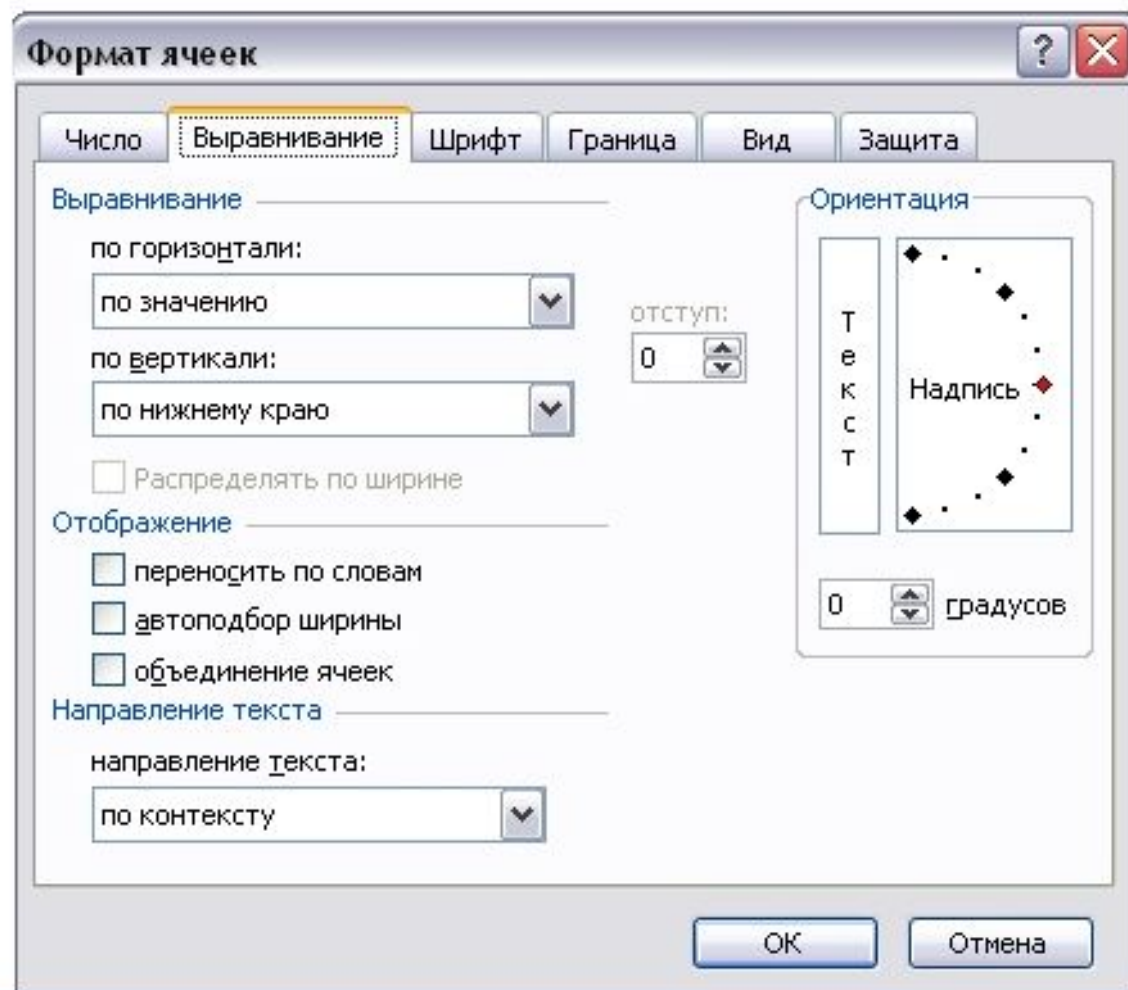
Формат ячеек

Число | Выравнивание | Шрифт | Граница | Вид | Защита

Выравнивание

по горизонтали:

по значению

отступ:

0

по вертикали:

по нижнему краю

Распределять по ширине

Отображение

переносить по словам

автоподбор ширины

объединение ячеек

Направление текста

направление текста:

по контексту

Ориентация

Т
е
к
с
т

Надпись

0 градусов

ОК

Отмена